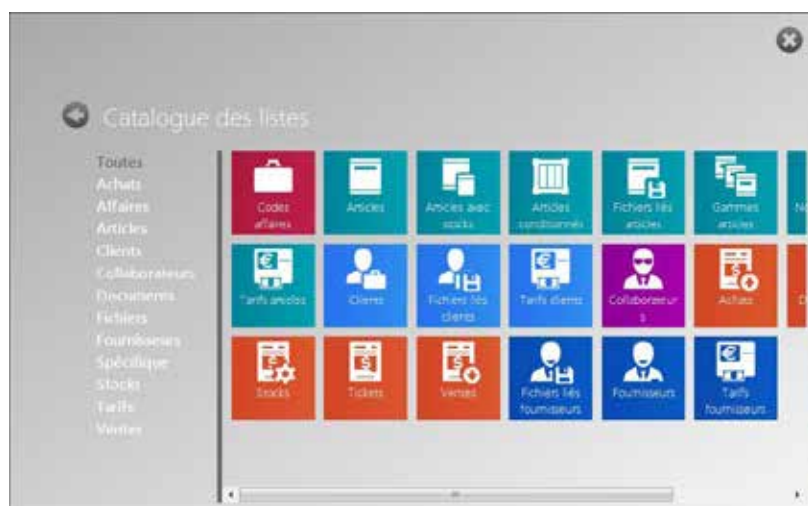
Catalogue des listes

Toutes
Achats
Affaires
Articles
Clients
Collaborateurs
Documents
Fichiers
Fournisseurs
Spécifique
Stocks
Tarifs
Ventes

Codes affaires
Articles
Articles avec stocks
Articles conditionnés
Fichiers liés articles
Gammes articles
N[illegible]

Tarifs articles
Clients
Fichiers liés clients
Tarifs clients
Collaborateurs
Achats
D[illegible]

Stocks
Tickets
Ventes
Fichiers liés fournisseurs
Fournisseurs
Tarifs fournisseurs